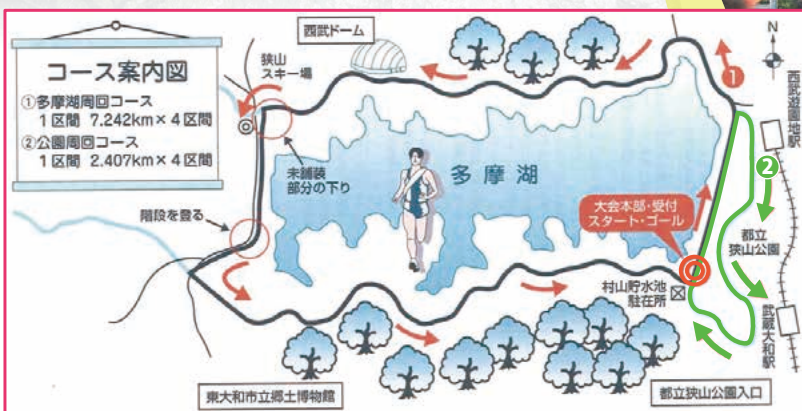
コース案内図
①多摩湖周回コース
1区間 7.242km×4区間
②公園周回コース
1区間 2.407km×4区間

西武ドーム
狭山スキー場
未舗装部分の下り
階段を登る
多摩湖
大会本部・受付
スタート・ゴール
村山貯水池駐在所
都立狭山公園
西武遊園地駅
武蔵大和駅
都立狭山公園入口
東大和市立郷土博物館
N
1
2